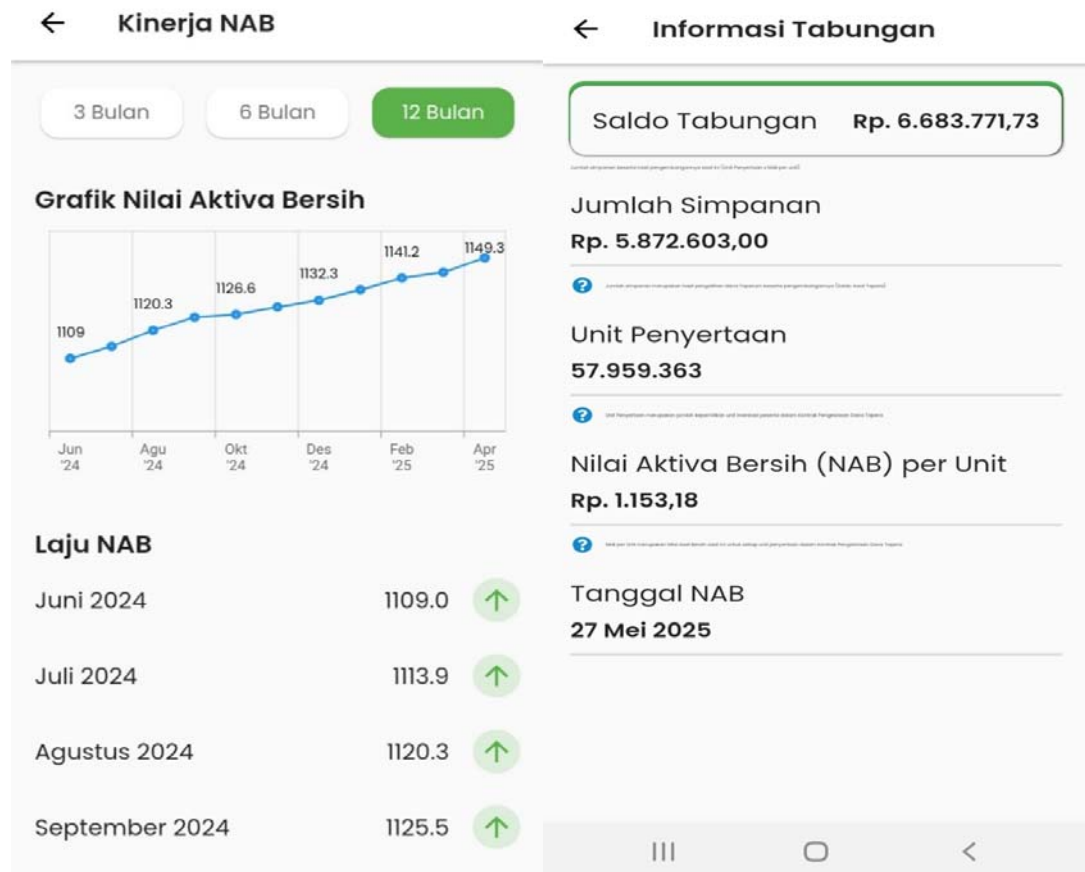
Kinerja NAB

3 Bulan | 6 Bulan | 12 Bulan

Grafik Nilai Aktiva Bersih

1109
1120.3
1126.6
1132.3
1141.2
1149.3

Jun '24
Agu '24
Okt '24
Des '24
Feb '25
Apr '25

Laju NAB

Juni 2024 1109.0
Juli 2024 1113.9
Agustus 2024 1120.3
September 2024 1125.5

Informasi Tabungan

Saldo Tabungan Rp. 6.683.771,73

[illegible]

Jumlah Simpanan
Rp. 5.872.603,00

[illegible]

Unit Penyertaan
57.959.363

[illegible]

Nilai Aktiva Bersih (NAB) per Unit
Rp. 1.153,18

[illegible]

Tanggal NAB
27 Mei 2025